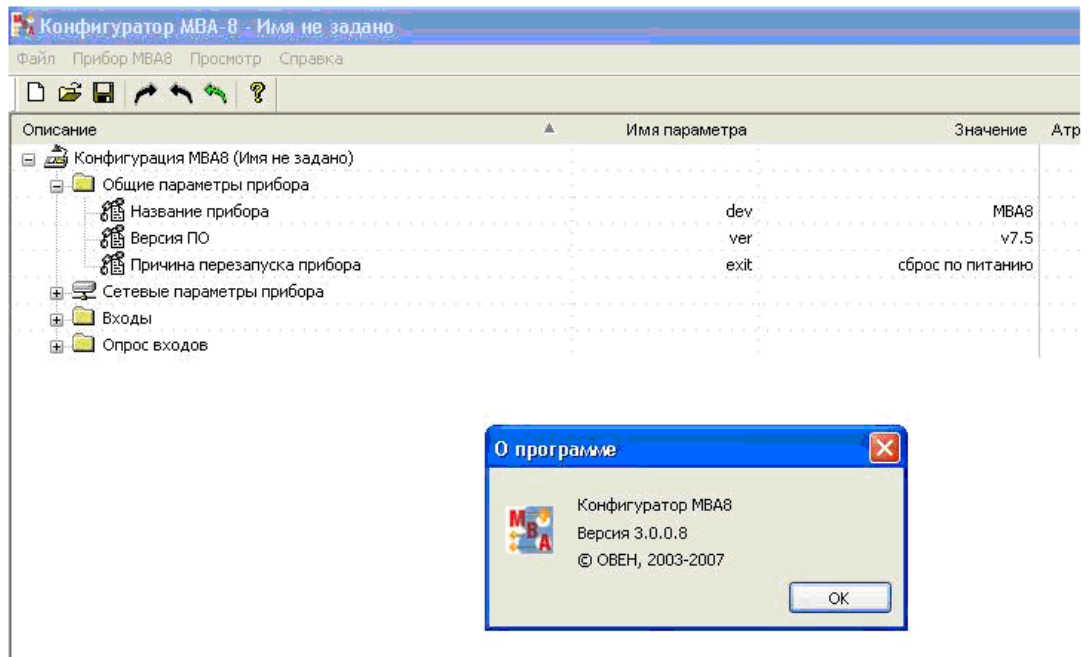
Конфигуратор МВА-8 - Имя не задано

Файл Прибор МВА8 Просмотр Справка

| Описание | Имя параметра | Значение | Атр |
|---|---|---|---|
| Конфигурация МВА8 (Имя не задано) | | | |
| Общие параметры прибора | | | |
| Название прибора | dev | МВА8 | |
| Версия ПО | ver | v7.5 | |
| Причина перезапуска прибора | exit | сброс по питанию | |
| Сетевые параметры прибора | | | |
| Входы | | | |
| Опрос входов | | | |

О программе

МВА

Конфигуратор МВА8
Версия 3.0.0.8
© ОВЕН, 2003-2007

OK